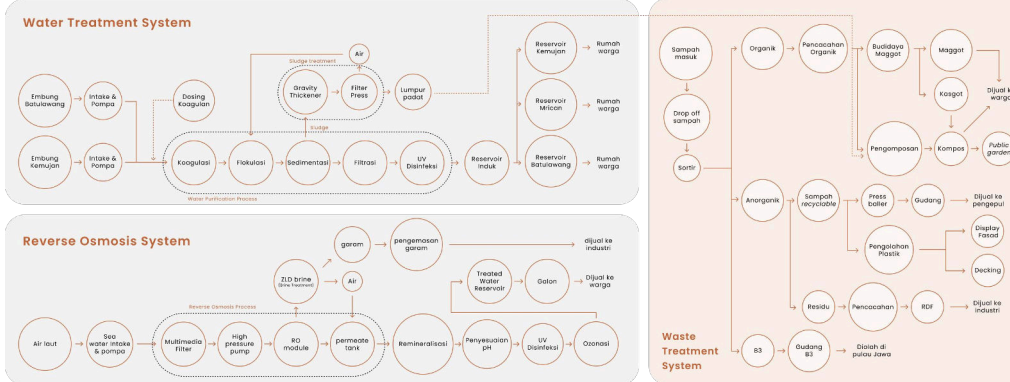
Water Treatment System

Embung Batulawang
Embung Kemujan
Intake & Pompa
Intake & Pompa
Dosing Koagulan
Sludge Treatment
Air
Gravity Thickener
Filter Press
Lumpur padat
Sludge
Koagulasi
Flokulasi
Sedimentasi
Filtrasi
UV Disinfeksi
Water Purification Process
Reservoir Induk
Reservoir Kemujan
Reservoir Mrican
Reservoir Batulawang
Rumah warga
Rumah warga
Rumah warga

Reverse Osmosis System

garam
pengemasan garam
dijual ke industri
ZLD brine (Brine Treatment)
Air
Treated Water Reservoir
Galon
Dijual ke warga
Reverse Osmosis Process
Air laut
Sea water intake & pompa
Multimedia Filter
High pressure pump
RO module
permeate tank
Remineralisasi
Penyesuaian pH
UV Disinfeksi
Ozonasi

Sampah masuk
Drop off sampah
Sortir
Organik
Pencacahan Organik
Budidaya Maggot
Maggot
Kosgot
Dijual ke warga
Pengomposan
Kompos
Public garden
Anorganik
Sampah recyclable
Press baller
Gudang
Dijual ke pengepul
Pengolahan Plastik
Display Fasad
Decking
Residu
Pencacahan
RDF
Dijual ke industri
B3
Gudang B3
Diolah di pulau Jawa
Waste Treatment System